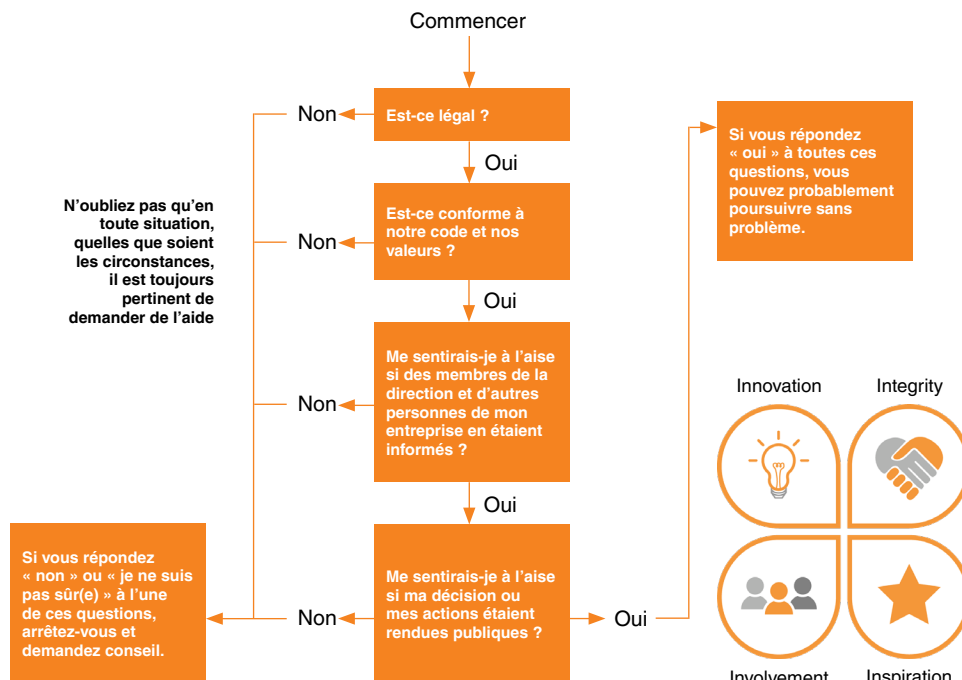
Commencer

Est-ce légal ?

Non

Oui

Est-ce conforme à notre code et nos valeurs ?

Non

Oui

Me sentirais-je à l'aise si des membres de la direction et d'autres personnes de mon entreprise en étaient informés ?

Non

Oui

Me sentirais-je à l'aise si ma décision ou mes actions étaient rendues publiques ?

Non

Oui

N'oubliez pas qu'en toute situation, quelles que soient les circonstances, il est toujours pertinent de demander de l'aide

Si vous répondez « non » ou « je ne suis pas sûr(e) » à l'une de ces questions, arrêtez-vous et demandez conseil.

Si vous répondez « oui » à toutes ces questions, vous pouvez probablement poursuivre sans problème.

Innovation

Integrity

Involvement

Inspiration